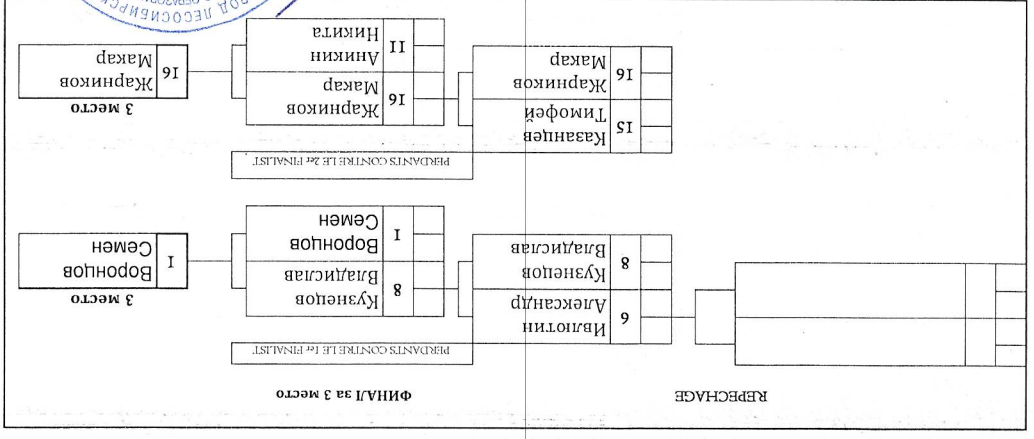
REPECHAGE

ФИНАЛ за 3 место

PERDANTS CONTRE LE 1er FINALIST

9 Ивлютин Александр

8 Кузнецов Владислав

8 Кузнецов Владислав

1 Воронцов Семен

3 место

1 Воронцов Семен

PERDANTS CONTRE LE 2e FINALIST

15 Казанцев Тимофей

16 Жарников Макар

16 Жарников Макар

11 Аникин Никита

3 место

16 Жарников Макар

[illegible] ЛЕСОСИБИРС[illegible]